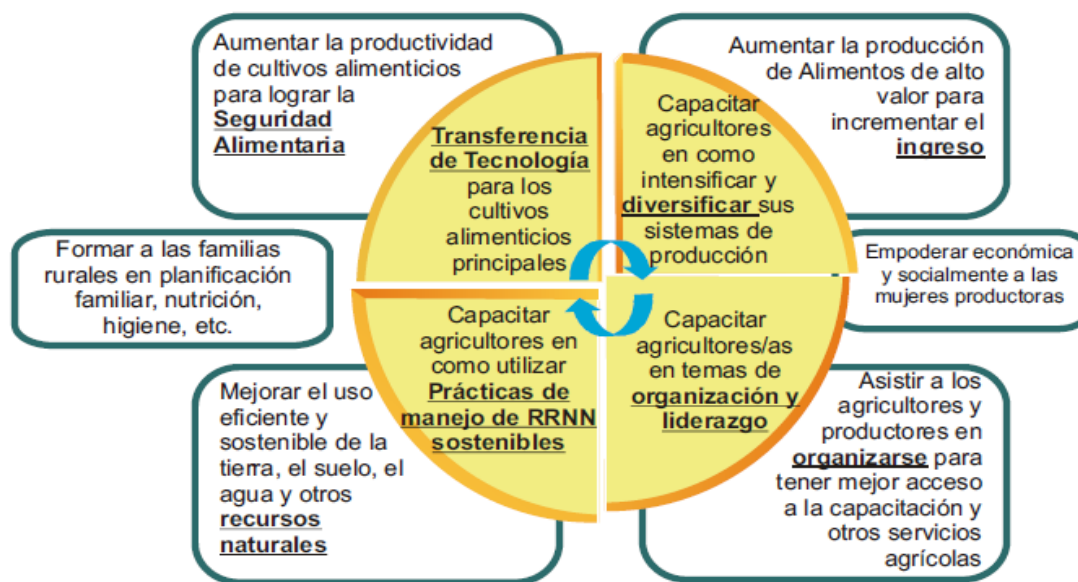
Aumentar la productividad de cultivos alimenticios para lograr la **Seguridad Alimentaria**

Aumentar la producción de Alimentos de alto valor para incrementar el **ingreso**

**Transferencia de Tecnología** para los cultivos alimenticios principales

Capacitar agricultores en como intensificar y **diversificar** sus sistemas de producción

Formar a las familias rurales en planificación familiar, nutrición, higiene, etc.

Empoderar económica y socialmente a las mujeres productoras

Capacitar agricultores en como utilizar **Prácticas de manejo de RRNN sostenibles**

Capacitar agricultores/as en temas de **organización y liderazgo**

Mejorar el uso eficiente y sostenible de la tierra, el suelo, el agua y otros **recursos naturales**

Asistir a los agricultores y productores en **organizarse** para tener mejor acceso a la capacitación y otros servicios agrícolas